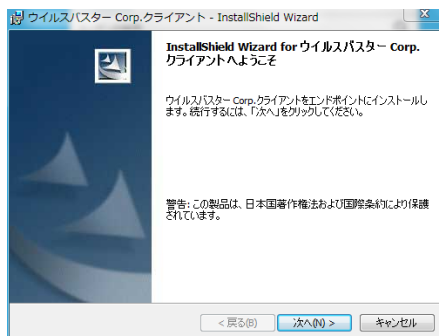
ウイルスバスター Corp.クライアント - InstallShield Wizard

InstallShield Wizard for ウイルスバスター Corp. クライアントへようこそ

ウイルスバスター Corp.クライアントをエンドポイントにインストールします。続行するには、「次へ」をクリックしてください。

警告: この製品は、日本国著作権法および国際条約により保護されています。

< 戻る(B)

次へ(N) >

キャンセル